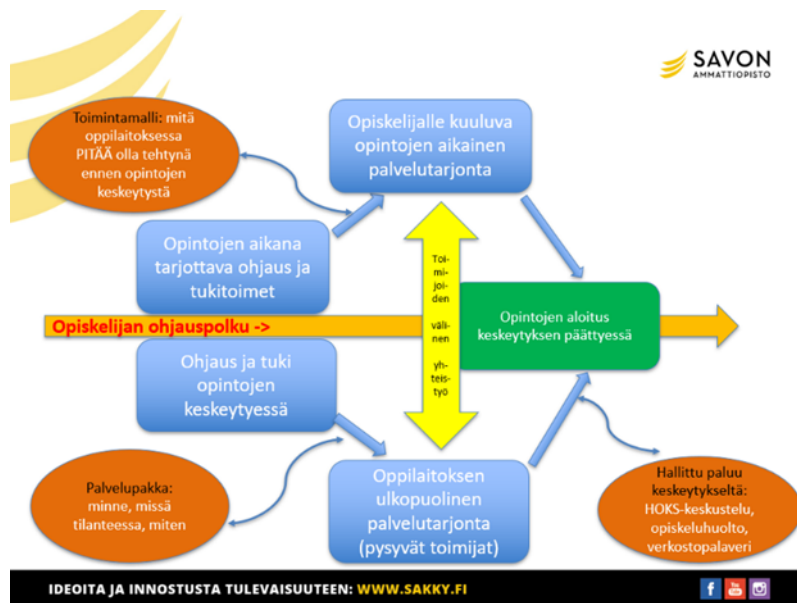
SAVON AMMATTIOPISTO

Toimintamalli: mitä oppilaitoksessa PITÄÄ olla tehtynä ennen opintojen keskeytystä

Opiskelijalle kuuluva opintojen aikainen palvelutarjonta

Opintojen aikana tarjottava ohjaus ja tukitoimet

Toimijoiden välinen yhteistyö

Opintojen aloitus keskeytyksen päättyessä

Opiskelijan ohjauspolku ->

Ohjaus ja tuki opintojen keskeytyessä

Palvelupakka: minne, missä tilanteessa, miten

Oppilaitoksen ulkopuolinen palvelutarjonta (pysyvät toimijat)

Hallittu paluu keskeytykseltä: HOKS-keskustelu, opiskeluhuolto, verkostopalaveri

IDEOITA JA INNOSTUSTA TULEVAISUUTEEN: WWW.SAKKY.FI